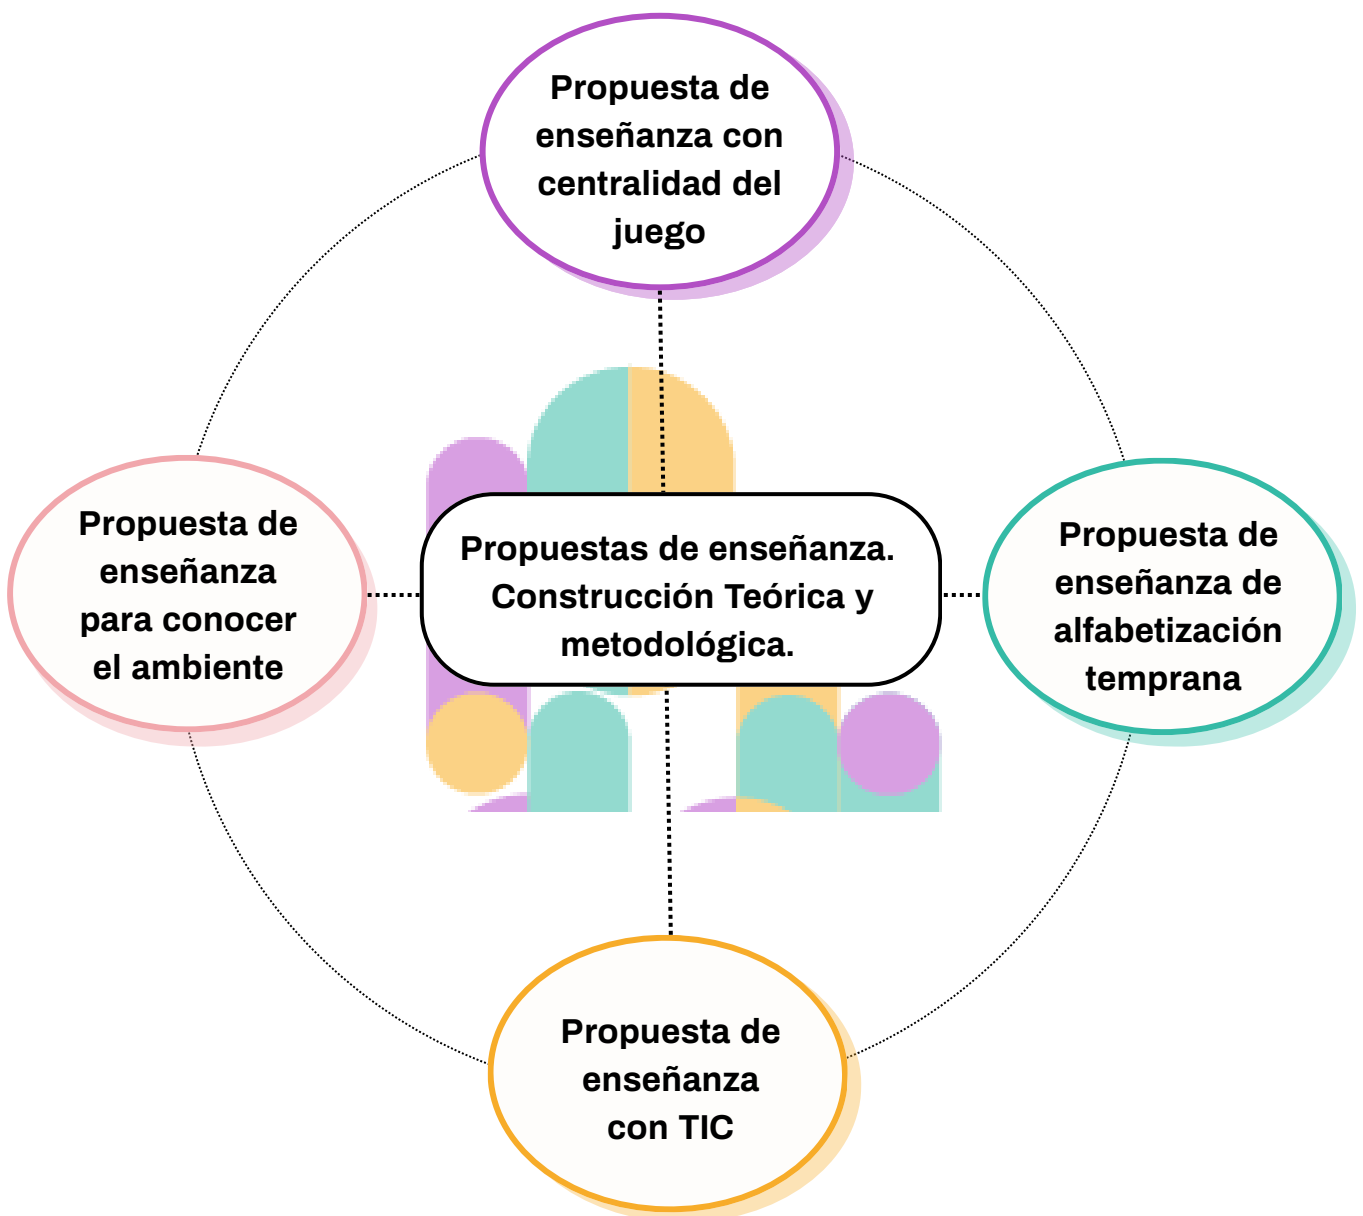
Propuesta de enseñanza con centralidad del juego

Propuesta de enseñanza para conocer el ambiente

Propuestas de enseñanza. Construcción Teórica y metodológica.

Propuesta de enseñanza de alfabetización temprana

Propuesta de enseñanza con TIC